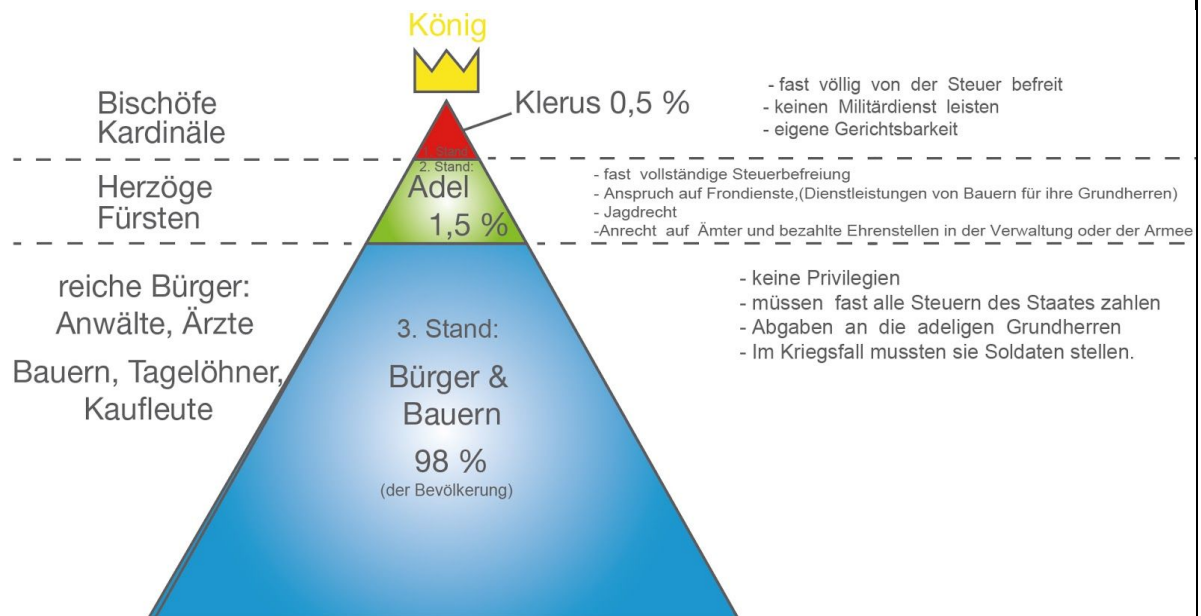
König

Bischöfe
Kardinäle

1. Stand

Klerus 0,5 %

- fast völlig von der Steuer befreit
- keinen Militärdienst leisten
- eigene Gerichtsbarkeit

Herzöge
Fürsten

2. Stand:
Adel
1,5 %

- fast vollständige Steuerbefreiung
- Anspruch auf Frondienste,(Dienstleistungen von Bauern für ihre Grundherren)
- Jagdrecht
-Anrecht auf Ämter und bezahlte Ehrenstellen in der Verwaltung oder der Armee

reiche Bürger:
Anwälte, Ärzte

Bauern, Tagelöhner,
Kaufleute

3. Stand:

Bürger &
Bauern

98 %
(der Bevölkerung)

- keine Privilegien
- müssen fast alle Steuern des Staates zahlen
- Abgaben an die adeligen Grundherren
- Im Kriegsfall mussten sie Soldaten stellen.